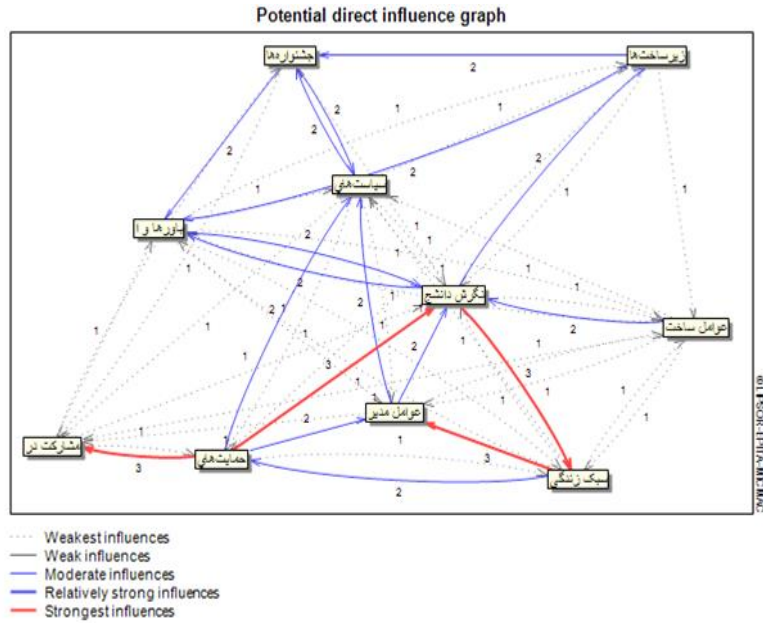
Potential direct influence graph

جشنواره‌ها

زیرساخت‌ها

سیاست‌های

باورها و

نگرش دانشج

عوامل ساخت

عوامل مدیر

مشارکت در

حمایت‌های

سبک زندگی

2
2
2
1
2
1
2
1
1
1
2
1
2
1
1
1
1
2
1
1
2
2
1
1
2
1
1
1
3
2
1
1
1
1
3
1
1
1
1
1
2
1
3
1
3
2

© LIPSOR-EPITA-MICMAC

Weakest influences
Weak influences
Moderate influences
Relatively strong influences
Strongest influences